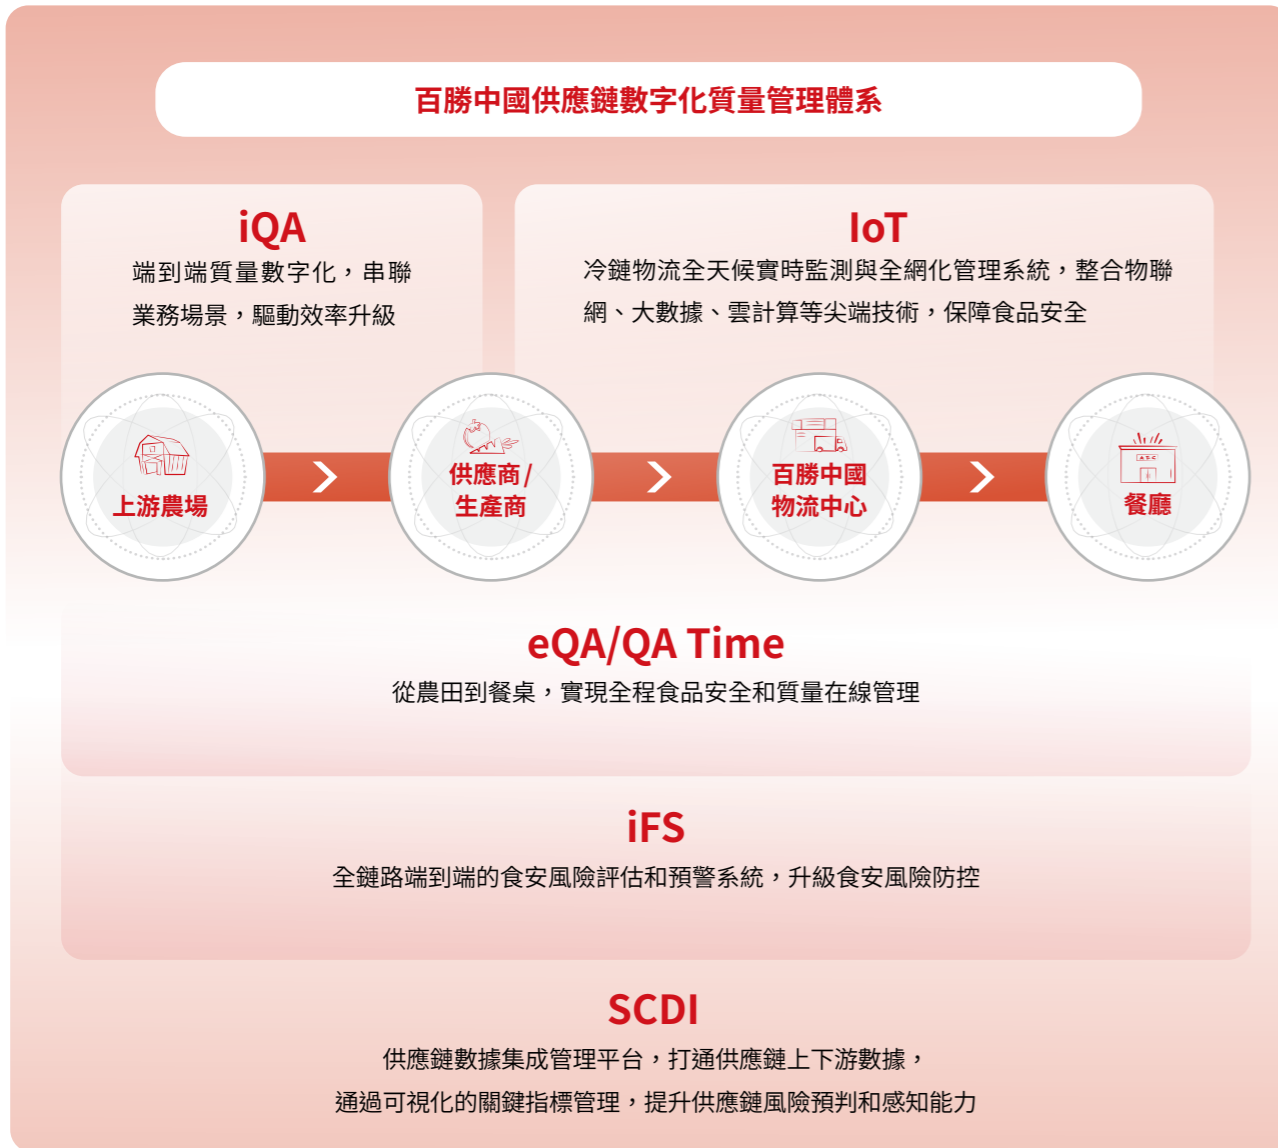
百勝中國供應鏈數字化質量管理體系

iQA
端到端質量數字化，串聯業務場景，驅動效率升級

IoT
冷鏈物流全天候實時監測與全網化管理系統，整合物聯網、大數據、雲計算等尖端技術，保障食品安全

上游農場

供應商 / 生產商

百勝中國物流中心

ABC

餐廳

eQA/QA Time
從農田到餐桌，實現全程食品安全和質量在線管理

iFS
全鏈路端到端的食安風險評估和預警系統，升級食安風險防控

SCDI
供應鏈數據集成管理平台，打通供應鏈上下游數據，通過可視化的關鍵指標管理，提升供應鏈風險預判和感知能力